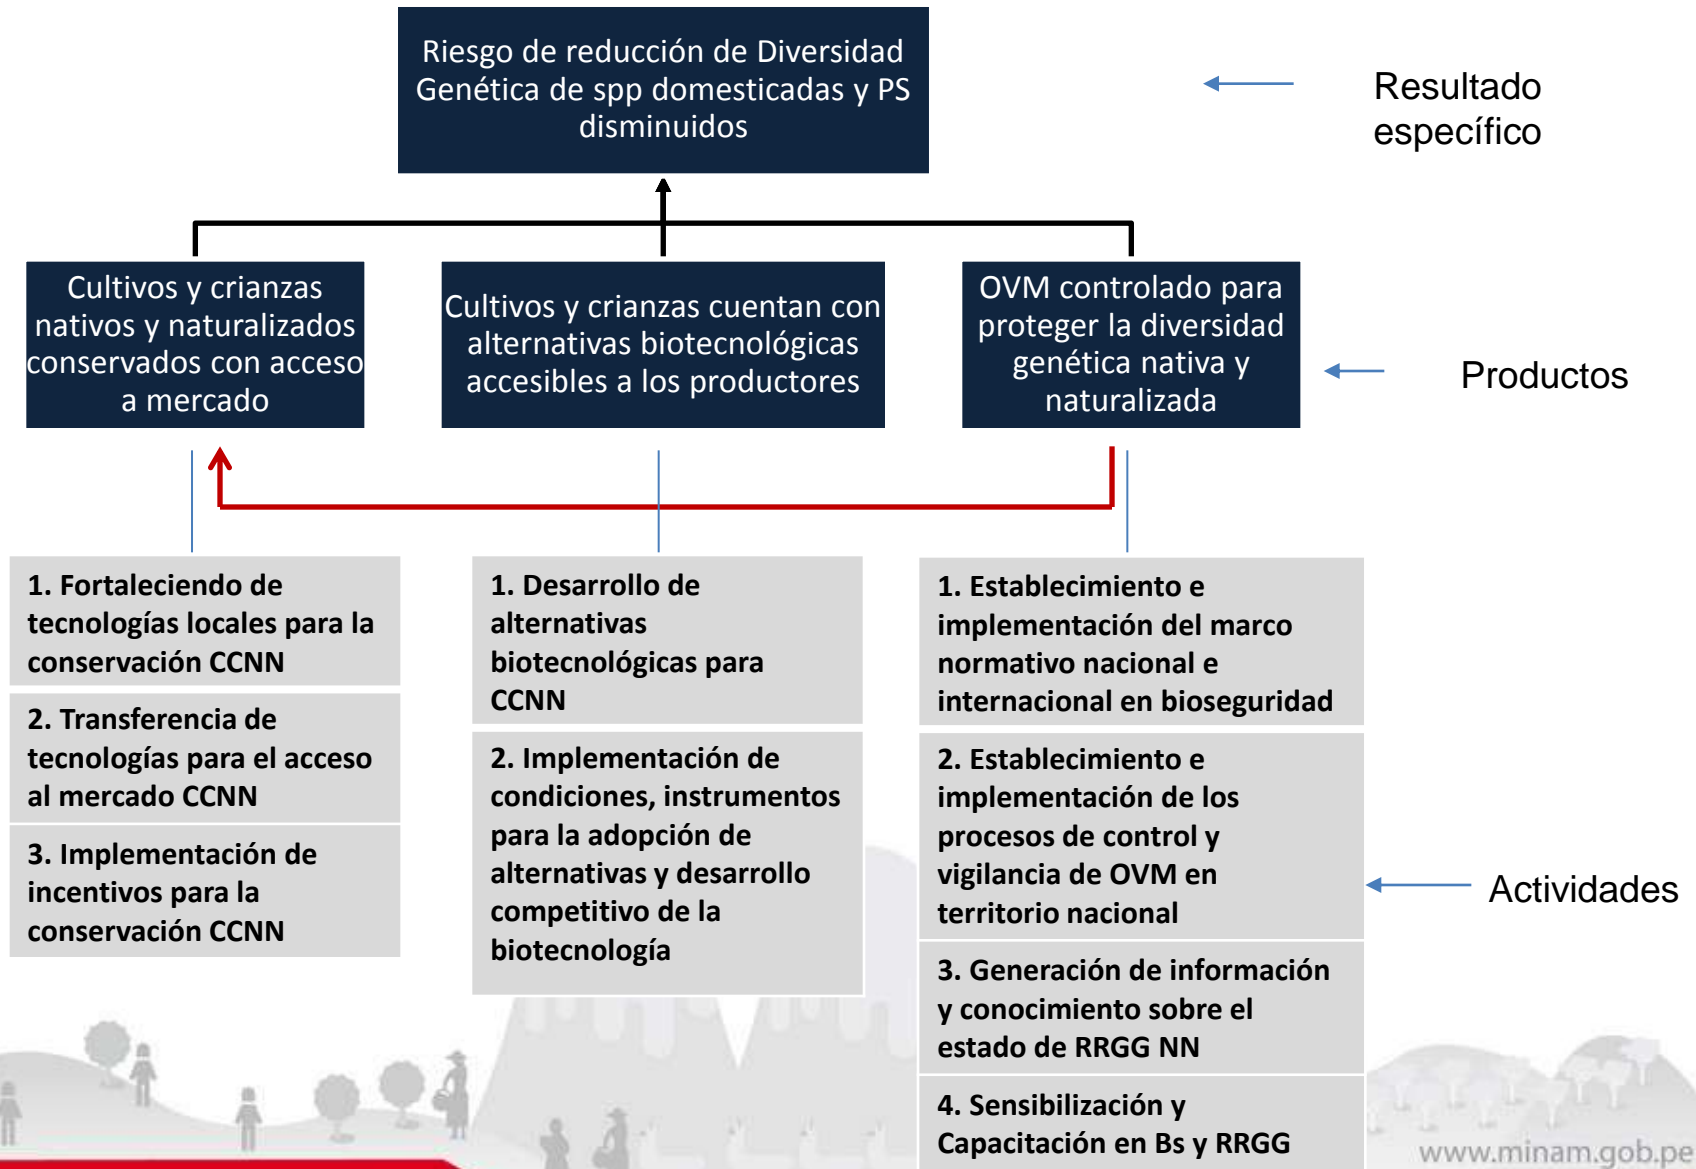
Riesgo de reducción de Diversidad Genética de spp domesticadas y PS disminuidos

Resultado específico

Cultivos y crianzas nativos y naturalizados conservados con acceso a mercado

Cultivos y crianzas cuentan con alternativas biotecnológicas accesibles a los productores

OVM controlado para proteger la diversidad genética nativa y naturalizada

Productos

1. Fortaleciendo de tecnologías locales para la conservación CCNN

2. Transferencia de tecnologías para el acceso al mercado CCNN

3. Implementación de incentivos para la conservación CCNN

1. Desarrollo de alternativas biotecnológicas para CCNN

2. Implementación de condiciones, instrumentos para la adopción de alternativas y desarrollo competitivo de la biotecnología

1. Establecimiento e implementación del marco normativo nacional e internacional en bioseguridad

2. Establecimiento e implementación de los procesos de control y vigilancia de OVM en territorio nacional

3. Generación de información y conocimiento sobre el estado de RRGG NN

4. Sensibilización y Capacitación en Bs y RRGG

Actividades

www.minam.gob.pe